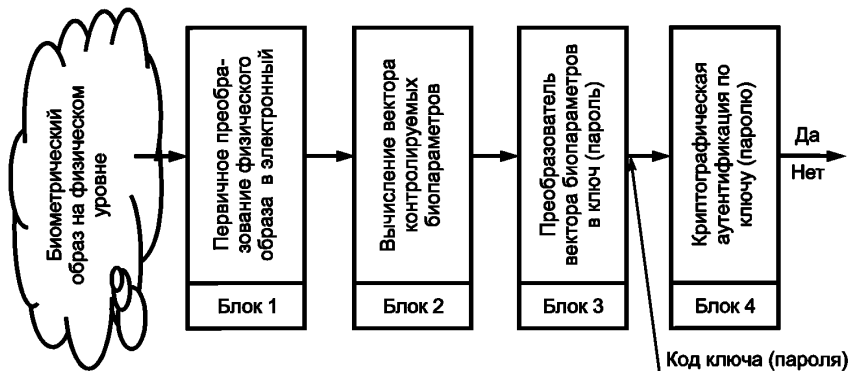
Биометрический образ на физическом уровне

Первичное преобразование физического образа в электронный

Блок 1

Вычисление вектора контролируемых биопараметров

Блок 2

Преобразователь вектора биопараметров в ключ (пароль)

Блок 3

Криптографическая аутентификация по ключу (паролю)

Блок 4

Да

Нет

Код ключа (пароля)